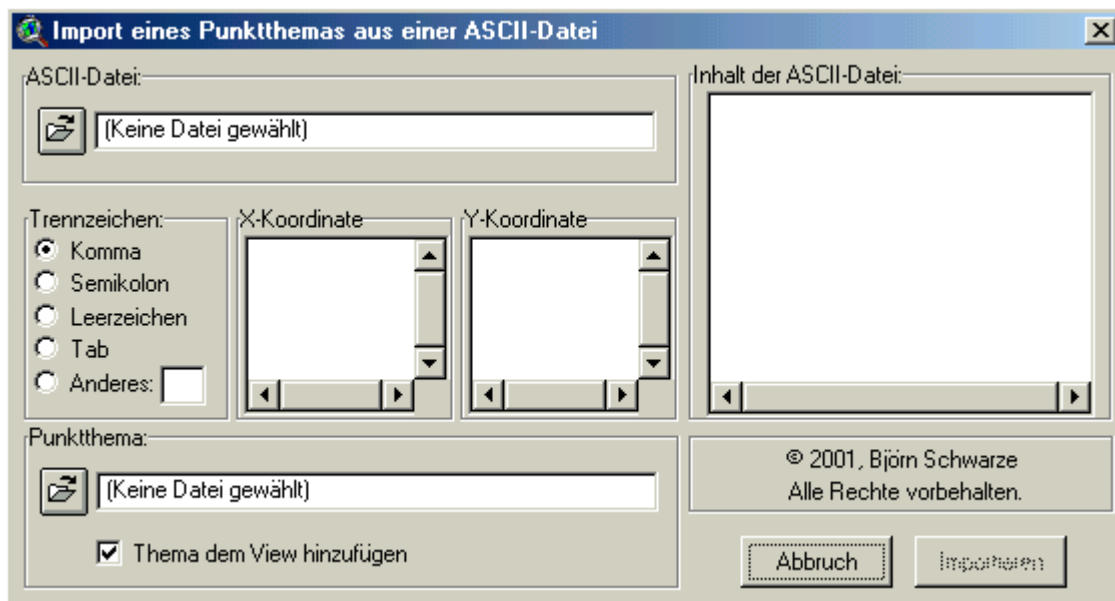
Import eines Punktthemas aus einer ASCII-Datei

ASCII-Datei:

(Keine Datei gewählt)

Trennzeichen:
Komma
Semikolon
Leerzeichen
Tab
Anderes:

X-Koordinate

Y-Koordinate

Punktthema:

(Keine Datei gewählt)

Thema dem View hinzufügen

Inhalt der ASCII-Datei:

© 2001, Björn Schwarze
Alle Rechte vorbehalten.

Abbruch

Importieren